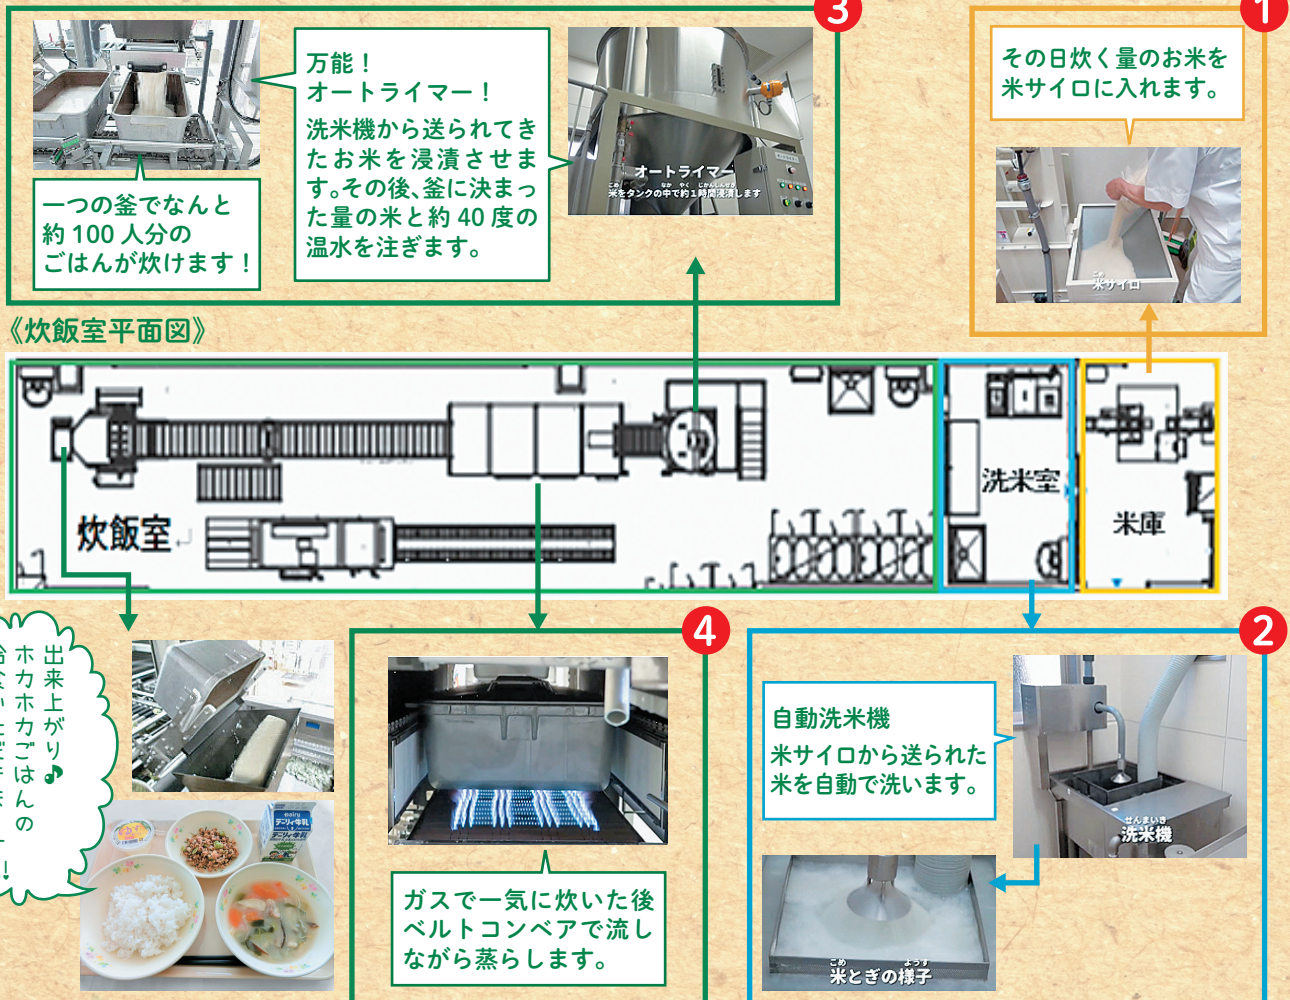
3

万能！
オートライマー！
洗米機から送られてきたお米を浸漬させます。その後、釜に決まった量の米と約 40 度の温水を注ぎます。

オートライマー
米をタンクの中で約1時間浸漬します

一つの釜でなんと約 100 人分のごはんが炊けます！

1

その日炊く量のお米を米サイロに入れます。

米サイロ

《炊飯室平面図》

炊飯室

洗米室

米庫

出来上がり♪
ホカホカごはんの
給食いただきま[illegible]！

4

ガスで一気に炊いた後ベルトコンベアで流しながら蒸らします。

2

自動洗米機
米サイロから送られた米を自動で洗います。

洗米機

米とぎの様子